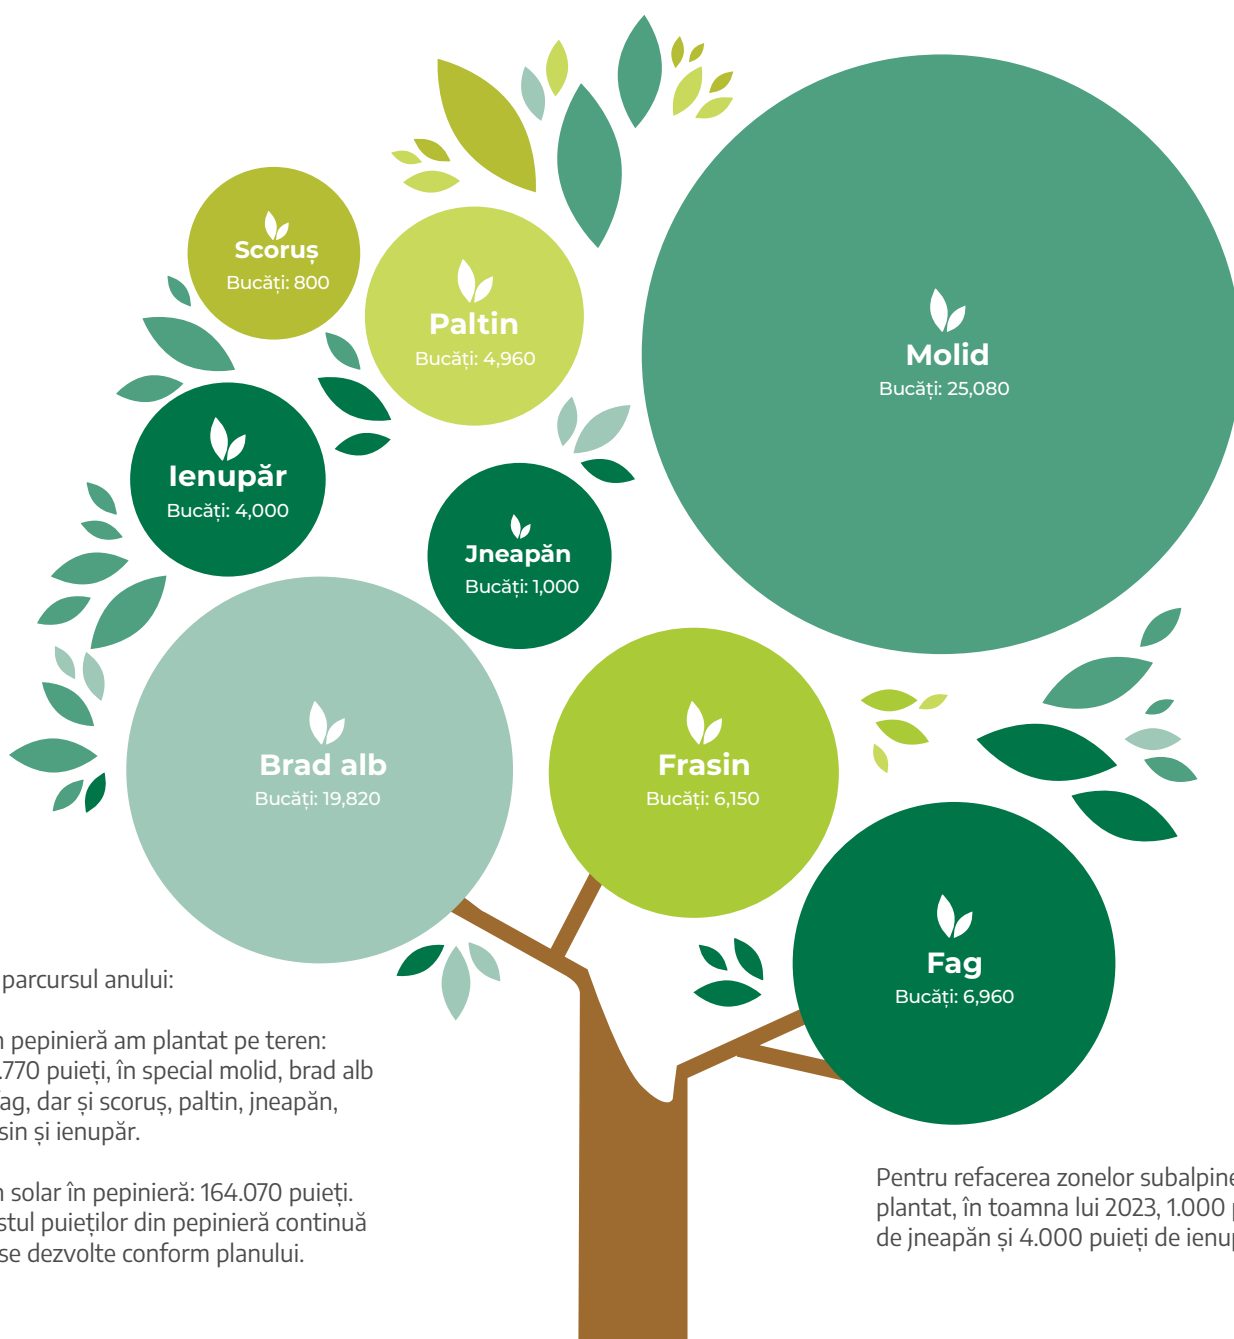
Scoruș
Bucăți: 800

Paltin
Bucăți: 4,960

Molid
Bucăți: 25,080

Ienupăr
Bucăți: 4,000

Jneapăn
Bucăți: 1,000

Brad alb
Bucăți: 19,820

Frasin
Bucăți: 6,150

Fag
Bucăți: 6,960

parcursul anului:

n pepinieră am plantat pe teren: .770 puieți, în special molid, brad alb ag, dar și scoruș, paltin, jneapăn, sin și ienupăr.

n solar în pepinieră: 164.070 puieți. stul puieților din pepinieră continuă se dezvolte conform planului.

Pentru refacerea zonelor subalpine plantat, în toamna lui 2023, 1.000 de jneapăn și 4.000 puieți de ienu